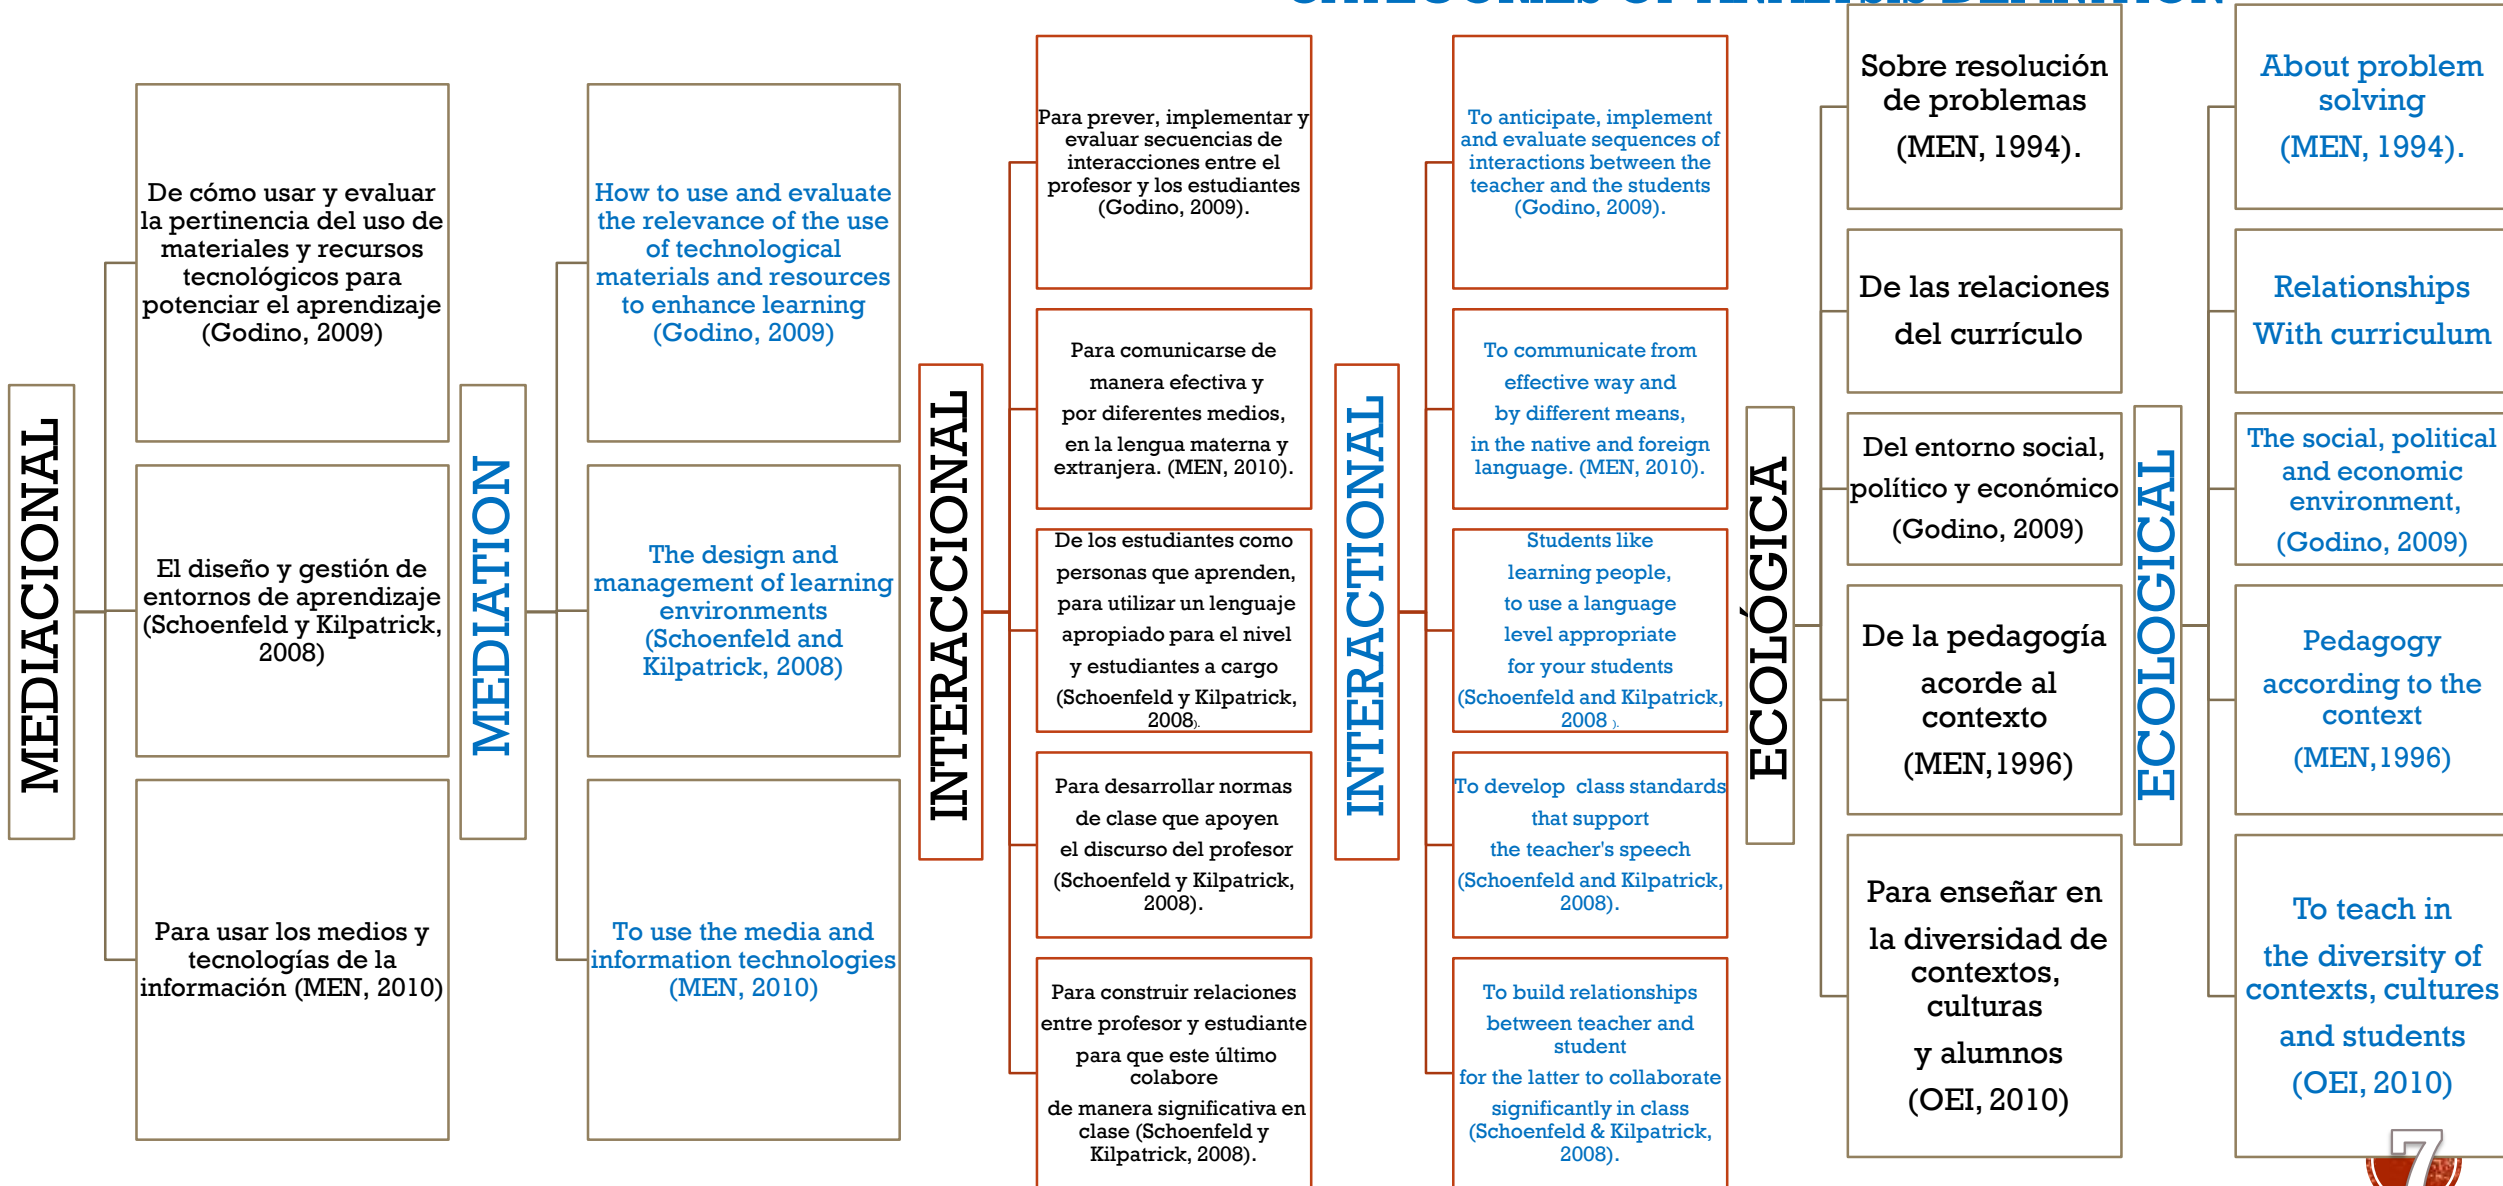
MEDIACIONAL

De cómo usar y evaluar la pertinencia del uso de materiales y recursos tecnológicos para potenciar el aprendizaje (Godino, 2009)

El diseño y gestión de entornos de aprendizaje (Schoenfeld y Kilpatrick, 2008)

Para usar los medios y tecnologías de la información (MEN, 2010)

MEDIATION

How to use and evaluate the relevance of the use of technological materials and resources to enhance learning (Godino, 2009)

The design and management of learning environments (Schoenfeld and Kilpatrick, 2008)

To use the media and information technologies (MEN, 2010)

INTERACCIONAL

Para prever, implementar y evaluar secuencias de interacciones entre el profesor y los estudiantes (Godino, 2009).

Para comunicarse de manera efectiva y por diferentes medios, en la lengua materna y extranjera. (MEN, 2010).

De los estudiantes como personas que aprenden, para utilizar un lenguaje apropiado para el nivel y estudiantes a cargo (Schoenfeld y Kilpatrick, 2008).

Para desarrollar normas de clase que apoyen el discurso del profesor (Schoenfeld y Kilpatrick, 2008).

Para construir relaciones entre profesor y estudiante para que este último colabore de manera significativa en clase (Schoenfeld y Kilpatrick, 2008).

INTERACTIONAL

To anticipate, implement and evaluate sequences of interactions between the teacher and the students (Godino, 2009).

To communicate from effective way and by different means, in the native and foreign language. (MEN, 2010).

Students like learning people, to use a language level appropriate for your students (Schoenfeld and Kilpatrick, 2008 ).

To develop class standards that support the teacher's speech (Schoenfeld and Kilpatrick, 2008).

To build relationships between teacher and student for the latter to collaborate significantly in class (Schoenfeld & Kilpatrick, 2008).

ECOLÓGICA

Sobre resolución de problemas (MEN, 1994).

De las relaciones del currículo

Del entorno social, político y económico (Godino, 2009)

De la pedagogía acorde al contexto (MEN, 1996)

Para enseñar en la diversidad de contextos, culturas y alumnos (OEI, 2010)

ECOLOGICAL

About problem solving (MEN, 1994).

Relationships With curriculum

The social, political and economic environment, (Godino, 2009)

Pedagogy according to the context (MEN, 1996)

To teach in the diversity of contexts, cultures and students (OEI, 2010)

7